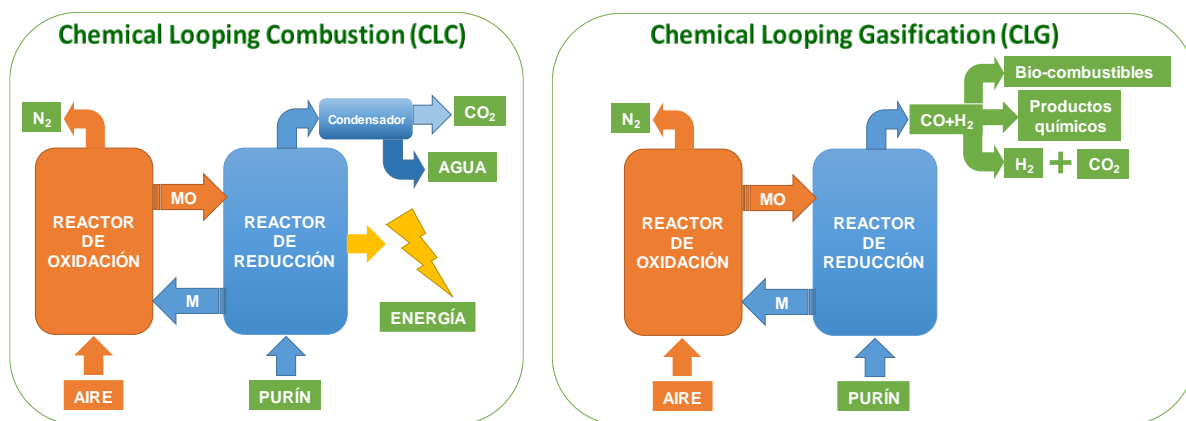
Chemical Looping Combustion (CLC)

$N_2$

Condensador

$CO_2$

AGUA

MO

REACTOR DE OXIDACIÓN

REACTOR DE REDUCCIÓN

M

ENERGÍA

AIRE

PURÍN

Chemical Looping Gasification (CLG)

Bio-combustibles

Productos químicos

$N_2$

CO+$H_2$

$H_2$ + $CO_2$

MO

REACTOR DE OXIDACIÓN

REACTOR DE REDUCCIÓN

M

AIRE

PURÍN